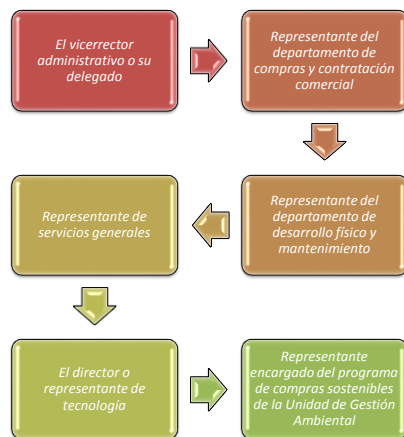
El vicerrector administrativo o su delegado

Representante del departamento de compras y contratación comercial

Representante del departamento de desarrollo físico y mantenimiento

Representante de servicios generales

El director o representante de tecnología

Representante encargado del programa de compras sostenibles de la Unidad de Gestión Ambiental